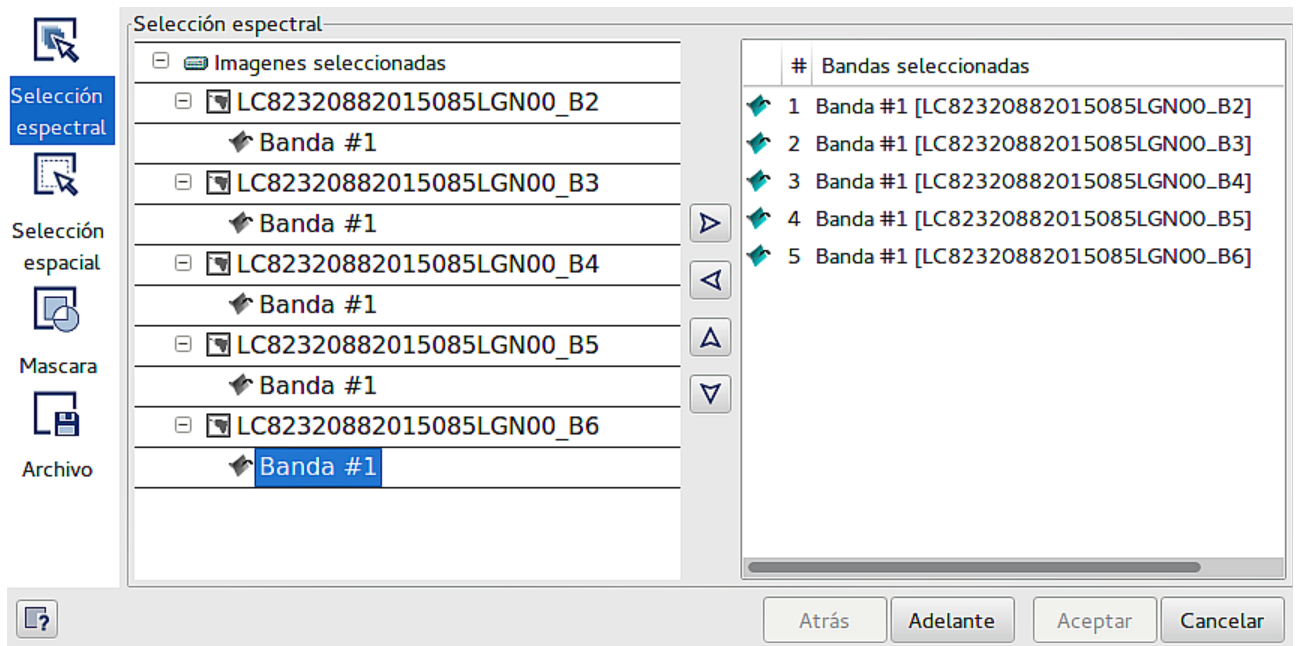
Selección espectral

Selección espacial

Mascara

Archivo

Selección espectral

Imagenes seleccionadas
LC82320882015085LGN00_B2
Banda #1
LC82320882015085LGN00_B3
Banda #1
LC82320882015085LGN00_B4
Banda #1
LC82320882015085LGN00_B5
Banda #1
LC82320882015085LGN00_B6
Banda #1

| # | Bandas seleccionadas |
|---|---|
| 1 | Banda #1 [LC82320882015085LGN00_B2] |
| 2 | Banda #1 [LC82320882015085LGN00_B3] |
| 3 | Banda #1 [LC82320882015085LGN00_B4] |
| 4 | Banda #1 [LC82320882015085LGN00_B5] |
| 5 | Banda #1 [LC82320882015085LGN00_B6] |

Atrás
Adelante
Aceptar
Cancelar